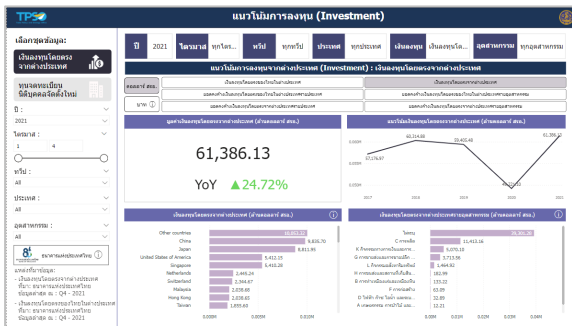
TPSO

แนวโน้มการลงทุน (Investment)

เลือกชุดข้อมูล:

เงินลงทุนโดยตรงจากต่างประเทศ

ทุนจดทะเบียนนิติบุคคลตั้งใหม่

ปี

2021

ไตรมาส

1 4

หมวด

ทั้งหมด

ประเทศ

ทั้งหมด

อุตสาหกรรม

ทั้งหมด

ธนาคารแห่งประเทศไทย

ปี 2021 ไตรมาส ทุกไตร... หมวด ทุกหมวด ประเทศ ทุกประเทศ เงินลงทุน เงินลงทุนโด... อุตสาหกรรม ทุกอุตสาหกรรม

แนวโน้มการลงทุนจากต่างประเทศ (Investment) : เงินลงทุนโดยตรงจากต่างประเทศ

มูลค่าเงินลงทุนโดยตรงจากต่างประเทศ (ล้านดอลลาร์ สรอ.)

61,386.13

YoY ▲24.72%

แนวโน้มเงินลงทุนโดยตรงจากต่างประเทศ (ล้านดอลลาร์ สรอ.)

60,214.88

57,176.97

53,400.48

61,386.13

2017 2018 2019 2020 2021

เงินลงทุนโดยตรงจากต่างประเทศ (ล้านดอลลาร์ สรอ.)

Other countries 16,952.33
China 6,816.70
Japan 5,813.86
United States of America 5,412.15
Singapore 5,403.16
Netherlands 2,495.24
Switzerland 2,394.87
Malaysia 2,036.60
Hong Kong 2,028.65
Taiwan 1,655.63

0.000M 10.000M 20.000M

เงินลงทุนโดยตรงจากต่างประเทศตามอุตสาหกรรม (ล้านดอลลาร์ สรอ.)

อื่นๆ 36,331.26
C-การผลิต 11,432.16
K-กิจกรรมทางการเงินและการ... 5,070.18
G-การขายส่งและการขายปลีก... 3,715.56
L-กิจกรรมอสังหาริมทรัพย์ 1,464.82
M-กิจกรรมทางวิชาชีพวิทยาศาสตร์... 182.99
B-การทำเหมืองแร่และเหมืองหิน 135.22
F-การก่อสร้าง 61.29
D-ไฟฟ้า ก๊าซ ไอน้ำ และระบบ... 16.56
A-เกษตรกรรม การป่าไม้... 2.23

0.000M 20.000M 40.000M